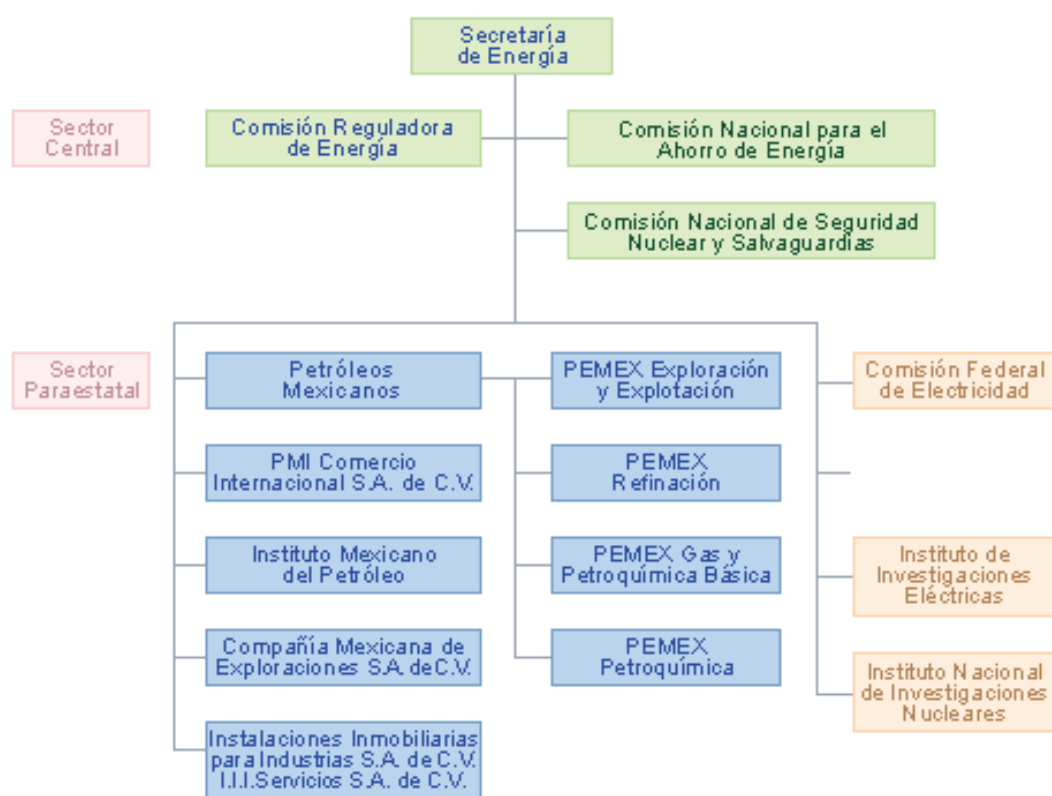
Secretaría de Energía

Sector Central

Comisión Reguladora de Energía

Comisión Nacional para el Ahorro de Energía

Comisión Nacional de Seguridad Nuclear y Salvaguardias

Sector Paraestatal

Petróleos Mexicanos

PEMEX Exploración y Explotación

Comisión Federal de Electricidad

PMI Comercio Internacional S.A. de C.V.

PEMEX Refinación

Instituto Mexicano del Petróleo

PEMEX Gas y Petroquímica Básica

Instituto de Investigaciones Eléctricas

Compañía Mexicana de Exploraciones S.A. de C.V.

PEMEX Petroquímica

Instituto Nacional de Investigaciones Nucleares

Instalaciones Inmobiliarias para Industrias S.A. de C.V. I.I.I.Servicios S.A. de C.V.